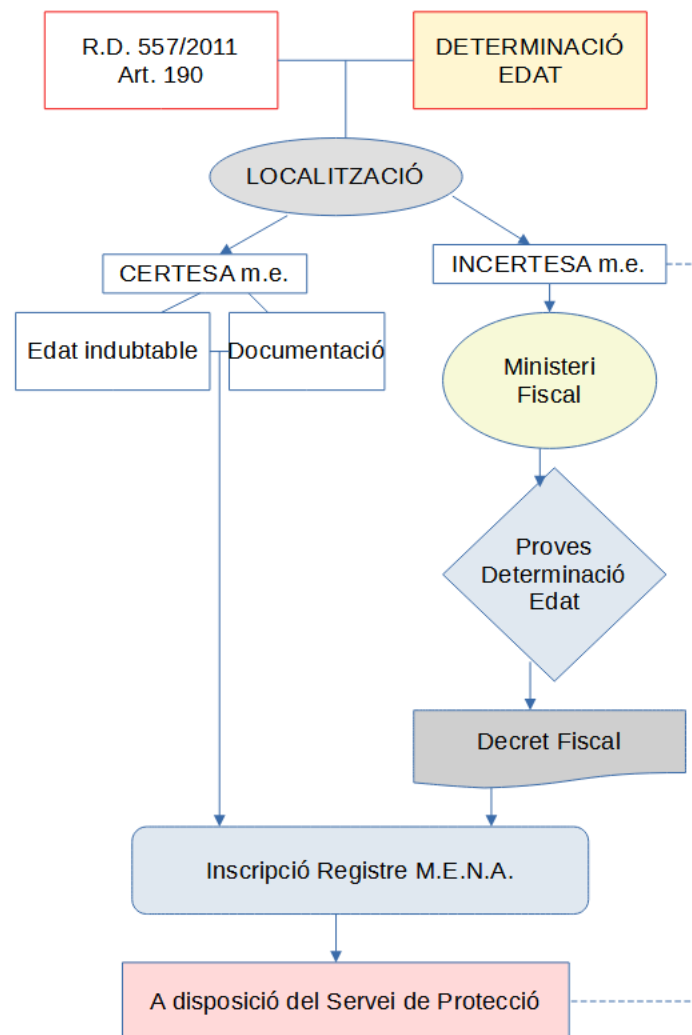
R.D. 557/2011
Art. 190

DETERMINACIÓ
EDAT

LOCALITZACIÓ

CERTESA m.e.

INCERTESA m.e.

Edat indubtable

Documentació

Ministeri
Fiscal

Proves
Determinació
Edat

Decret Fiscal

Inscripció Registre M.E.N.A.

A disposició del Servei de Protecció